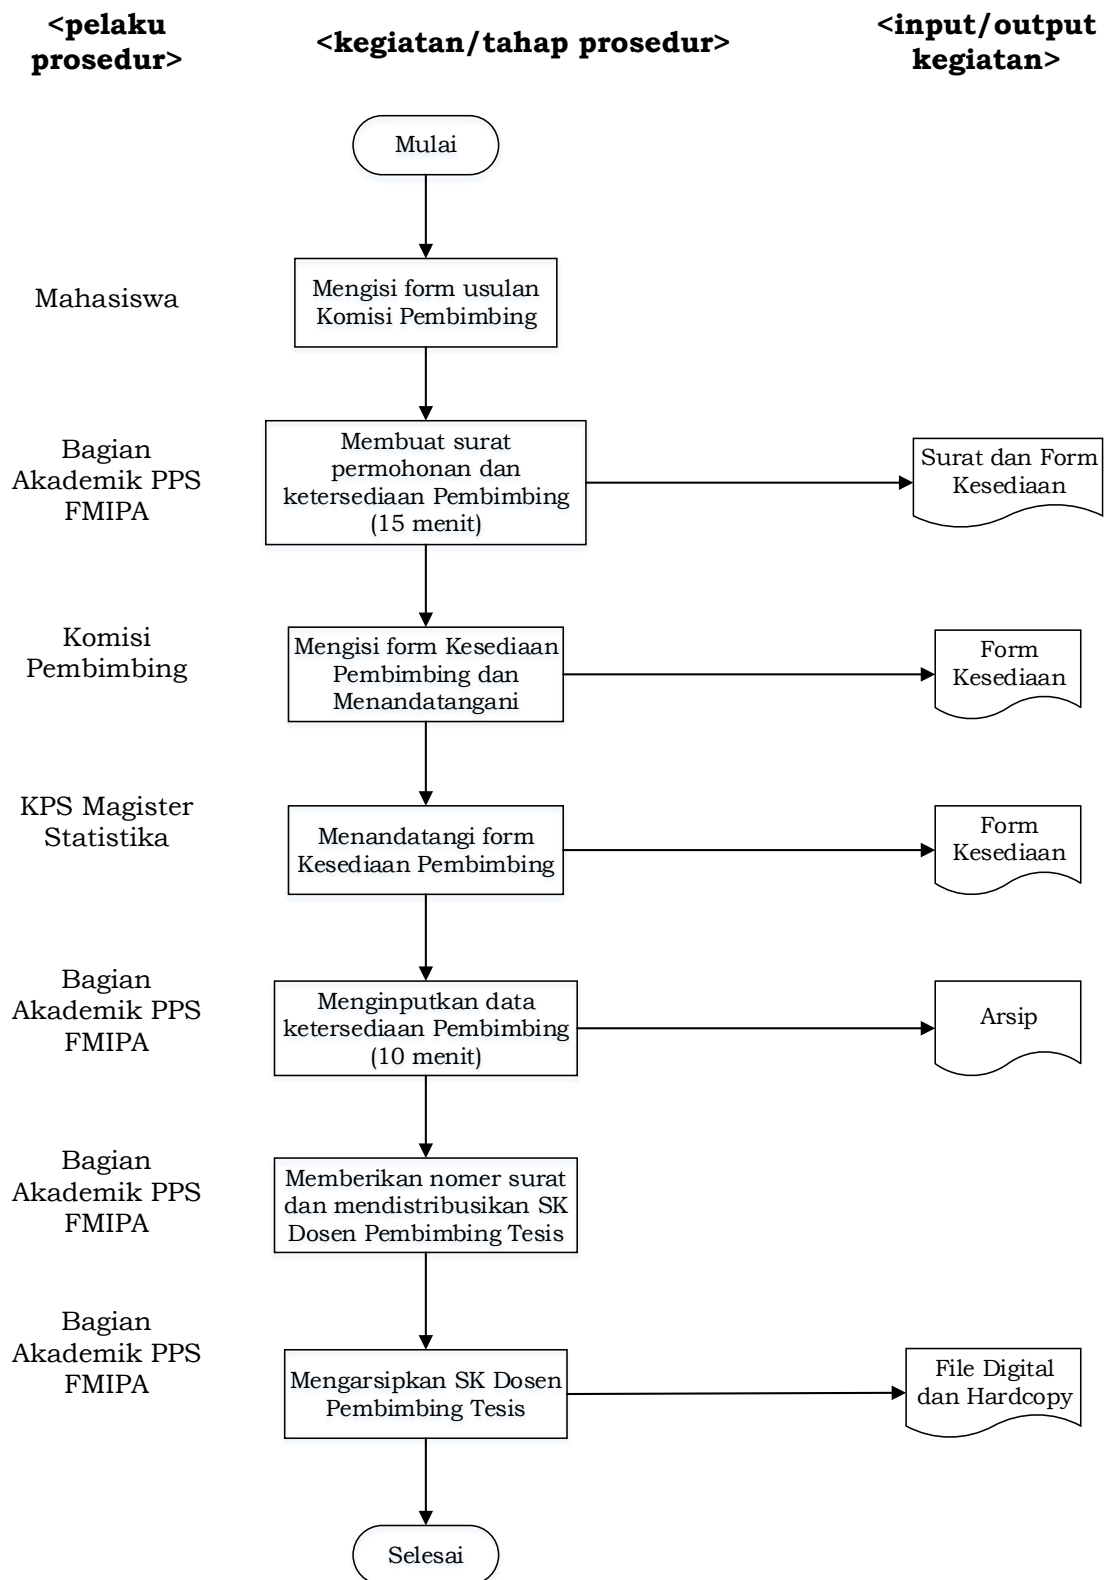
<pelaku prosedur>

<kegiatan/tahap prosedur>

<input/output kegiatan>

Mulai

Mahasiswa

Mengisi form usulan Komisi Pembimbing

Bagian Akademik PPS FMIPA

Membuat surat permohonan dan ketersediaan Pembimbing (15 menit)

Surat dan Form Kesediaan

Komisi Pembimbing

Mengisi form Kesediaan Pembimbing dan Menandatangani

Form Kesediaan

KPS Magister Statistika

Menandatangi form Kesediaan Pembimbing

Form Kesediaan

Bagian Akademik PPS FMIPA

Menginputkan data ketersediaan Pembimbing (10 menit)

Arsip

Bagian Akademik PPS FMIPA

Memberikan nomer surat dan mendistribusikan SK Dosen Pembimbing Tesis

Bagian Akademik PPS FMIPA

Mengarsipkan SK Dosen Pembimbing Tesis

File Digital dan Hardcopy

Selesai